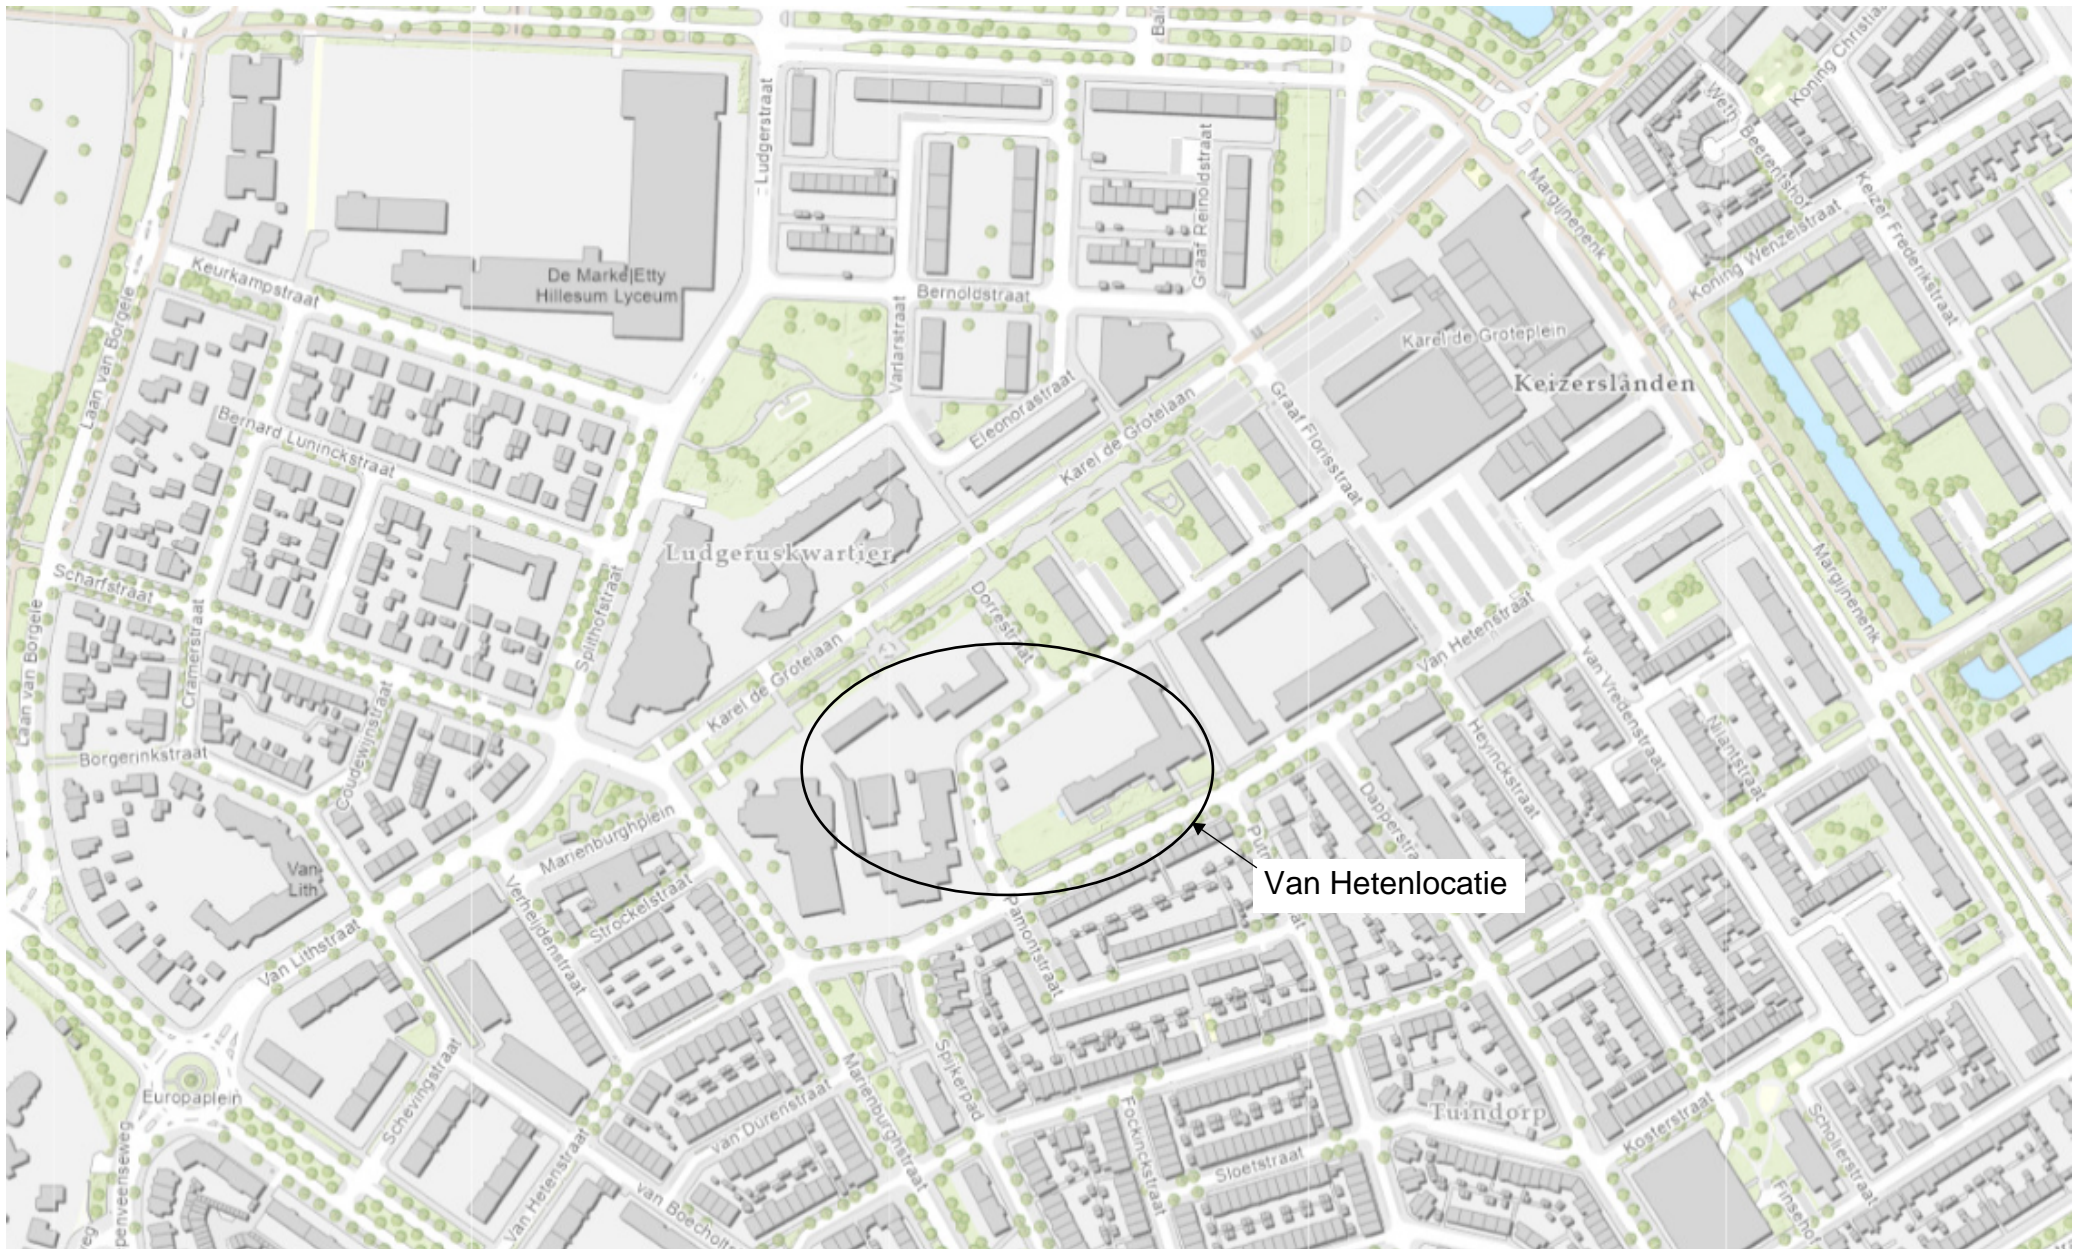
De Marke|Etty Hillesum Lyceum

Ludgerstraat

Graaf Reinoldstraat

Bernoldstraat

Varlarstraat

Eleonorastraat

Karel de Grotelaan

Keurkampstraat

Laan van Borgele

Bernard Luninckstraat

Ludgeruskwartier

Spilthofstraat

Scharfstraat

Cramerstraat

Laan van Borgele

Borgerinkstraat

Coudewijnstraat

Karel de Grotelaan

Dorrestraat

Marginenenk

Wethouder Beerenshof

Koning Christiaan

Koning Wenzelstraat

Keizer Frederikstraat

Karel de Groteplein

Keizerslanden

Graaf Florisstraat

Marginenenk

Van Hetenstraat

van Vredenstraat

Heyinckstraat

Nijlantstraat

Dapperstraat

Putstraat

Van Hetenlocatie

Marienburghplein

Strockelstraat

Verheijdenstraat

Van Lith

Van Lithstraat

Europaplein

Schevingstraat

Pannenstraat

Spikerpad

Marienburghstraat

van Durenstraat

Van Hetenstraat

van Boecholtstraat

Fockinckstraat

Sloetstraat

Tuindorp

Kosterstraat

Scholierstraat

Finsehof

penveenseweg